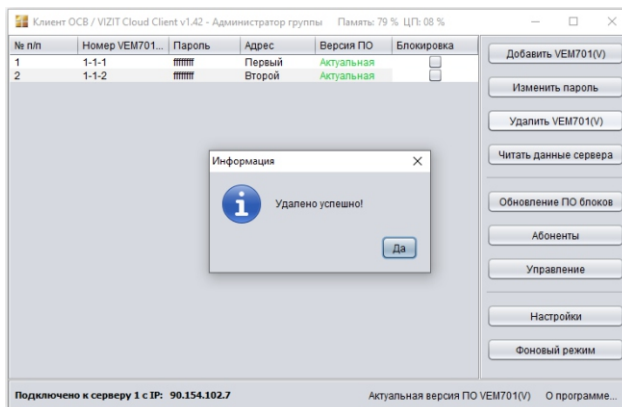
Клиент OCB / VIZIT Cloud Client v1.42 - Администратор группы Память: 79 % ЦП: 08 %

| № п/п | Номер VEM701... | Пароль | Адрес | Версия ПО | Блокировка |
|---|---|---|---|---|---|
| 1 | 1-1-1 | ffffffff | Первый | Актуальная | |
| 2 | 1-1-2 | ffffffff | Второй | Актуальная | |

Добавить VEM701(V)

Изменить пароль

Удалить VEM701(V)

Читать данные сервера

Обновление ПО блоков

Абоненты

Управление

Настройки

Фоновый режим

Информация

Удалено успешно!

Да

Подключено к серверу 1 с IP: 90.154.102.7

Актуальная версия ПО VEM701(V)

О программе...